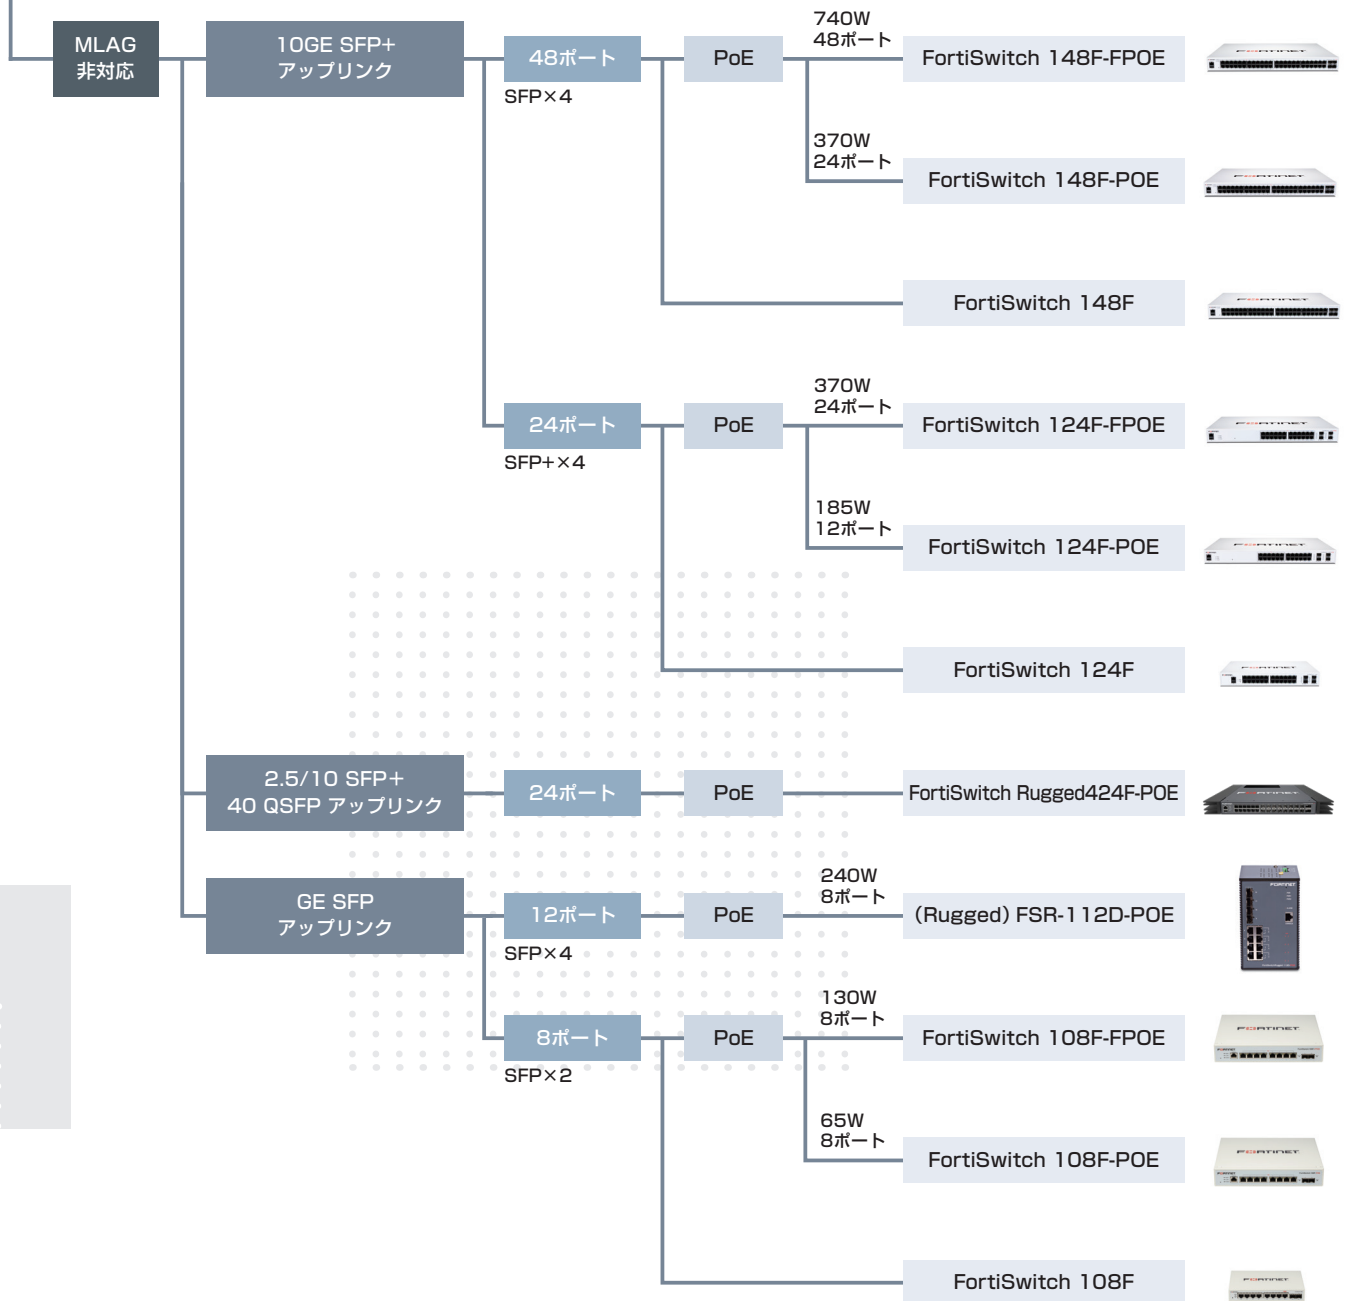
MLAG
非対応

10GE SFP+
アップリンク

48ポート
SFP×4

PoE

740W
48ポート
FortiSwitch 148F-FPOE

370W
24ポート
FortiSwitch 148F-POE

FortiSwitch 148F

24ポート
SFP+×4

PoE

370W
24ポート
FortiSwitch 124F-FPOE

185W
12ポート
FortiSwitch 124F-POE

FortiSwitch 124F

2.5/10 SFP+
40 QSFP アップリンク

24ポート

PoE

FortiSwitch Rugged424F-POE

GE SFP
アップリンク

12ポート
SFP×4

PoE

240W
8ポート
(Rugged) FSR-112D-POE

8ポート
SFP×2

PoE

130W
8ポート
FortiSwitch 108F-FPOE

65W
8ポート
FortiSwitch 108F-POE

FortiSwitch 108F